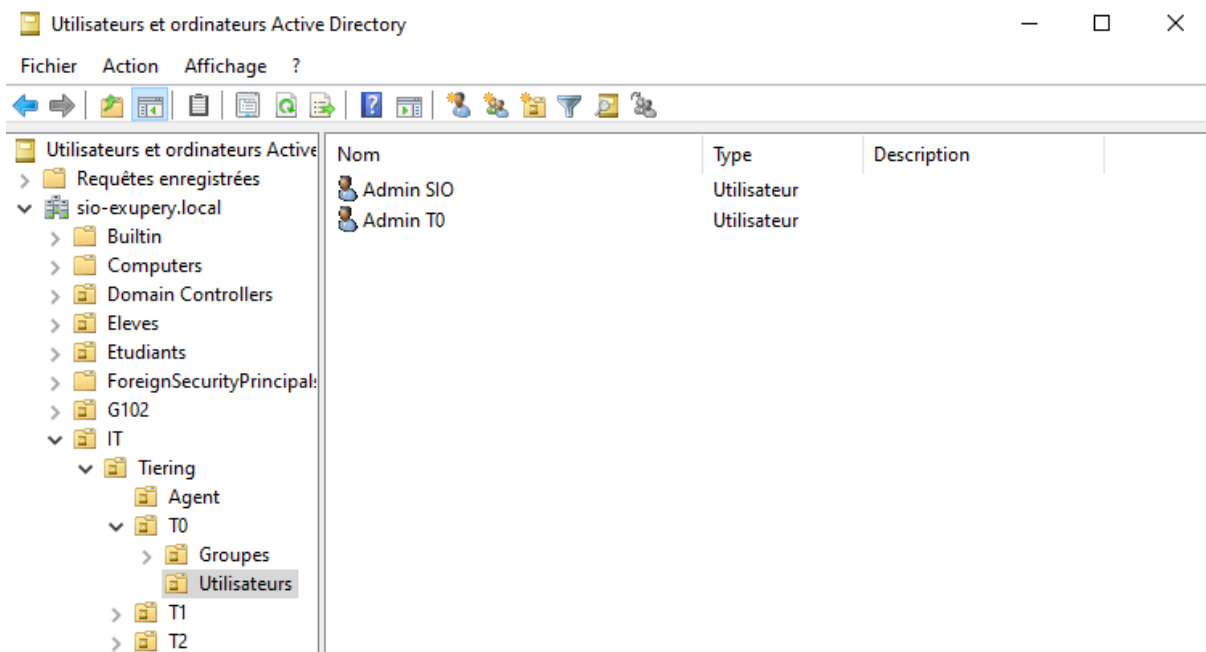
Utilisateurs et ordinateurs Active Directory

Fichier Action Affichage ?

Utilisateurs et ordinateurs Active
Requêtes enregistrées
sio-exupery.local
Builtin
Computers
Domain Controllers
Eleves
Etudiants
ForeignSecurityPrincipals
G102
IT
Tiering
Agent
T0
Groupes
Utilisateurs
T1
T2

| Nom | Type | Description |
|---|---|---|
| Admin SIO | Utilisateur | |
| Admin T0 | Utilisateur | |